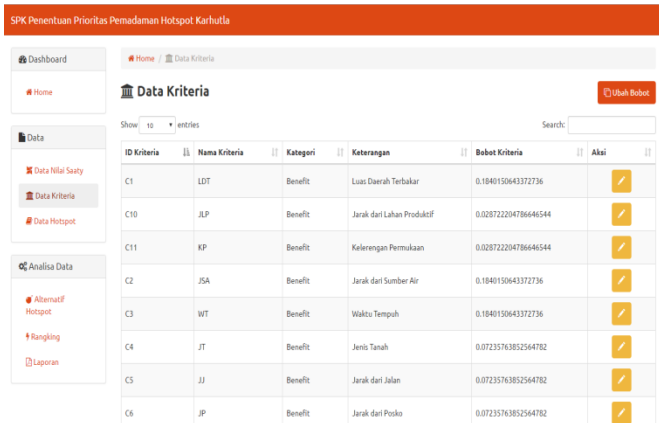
SPK Penentuan Prioritas Pemadaman Hotspot Karhutla

Dashboard

Home

Data

Data Nilai Saaty

Data Kriteria

Data Hotspot

Analisa Data

Alternatif Hotspot

Rangking

Laporan

Home / Data Kriteria

Data Kriteria

Ubah Bobot

Show 10 entries

Search:

| ID Kriteria | Nama Kriteria | Kategori | Keterangan | Bobot Kriteria | Aksi |
|---|---|---|---|---|---|
| C1 | LDT | Benefit | Luas Daerah Terbakar | 0.1840150643372736 | |
| C10 | JLP | Benefit | Jarak dari Lahan Produktif | 0.028722204786646544 | |
| C11 | KP | Benefit | Kelerengan Permukaan | 0.028722204786646544 | |
| C2 | JSA | Benefit | Jarak dari Sumber Air | 0.1840150643372736 | |
| C3 | WT | Benefit | Waktu Tempuh | 0.1840150643372736 | |
| C4 | JT | Benefit | Jenis Tanah | 0.07235763852564782 | |
| C5 | JJ | Benefit | Jarak dari Jalan | 0.07235763852564782 | |
| C6 | JP | Benefit | Jarak dari Posko | 0.07235763852564782 | |